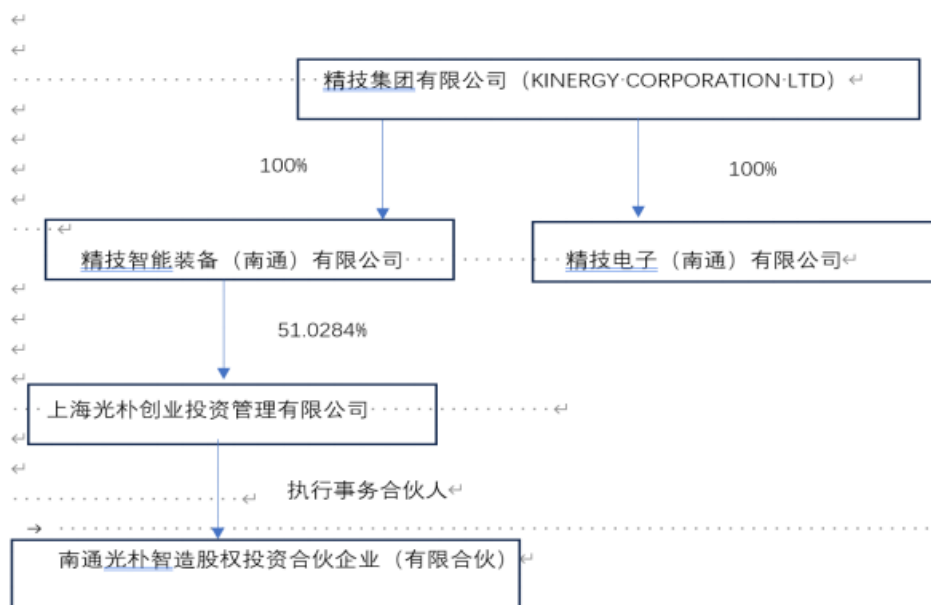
精技集团有限公司（KINERGY CORPORATION LTD）

100%

100%

精技智能装备（南通）有限公司

精技电子（南通）有限公司

51.0284%

上海光朴创业投资管理有限公司

执行事务合伙人

南通光朴智造股权投资合伙企业（有限合伙）